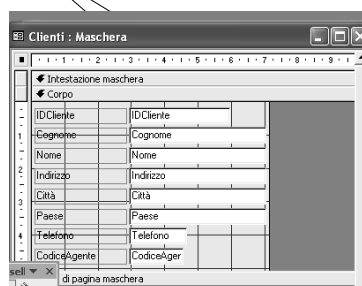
Clienti : Maschera

1 2 3 4 5 6 7 8 9

Intestazione maschera

Corpo

IDCliente | IDCliente

Cognome | Cognome

Nome | Nome

Indirizzo | Indirizzo

Città | Città

Paese | Paese

Telefono | Telefono

CodiceAgente | CodiceAger

sell ▾ ×

di pagina maschera